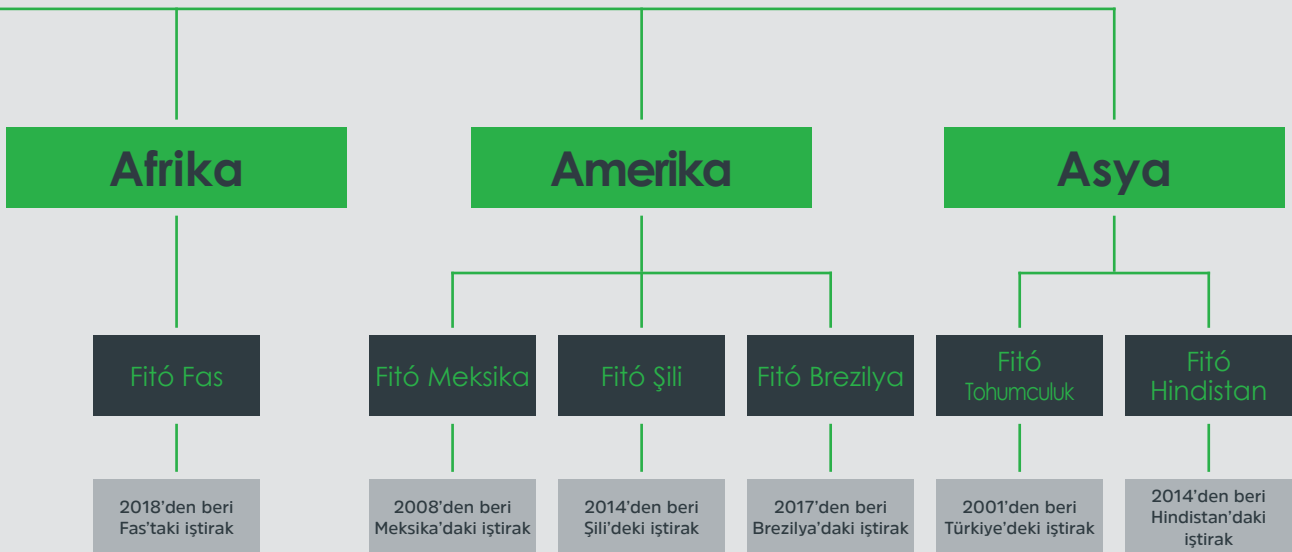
Afrika

Amerika

Asya

Fitó Fas

Fitó Meksika

Fitó Şili

Fitó Brezilya

Fitó Tohumculuk

Fitó Hindistan

2018'den beri Fas'taki iştirak

2008'den beri Meksika'daki iştirak

2014'den beri Şili'deki iştirak

2017'den beri Brezilya'daki iştirak

2001'den beri Türkiye'deki iştirak

2014'den beri Hindistan'daki iştirak